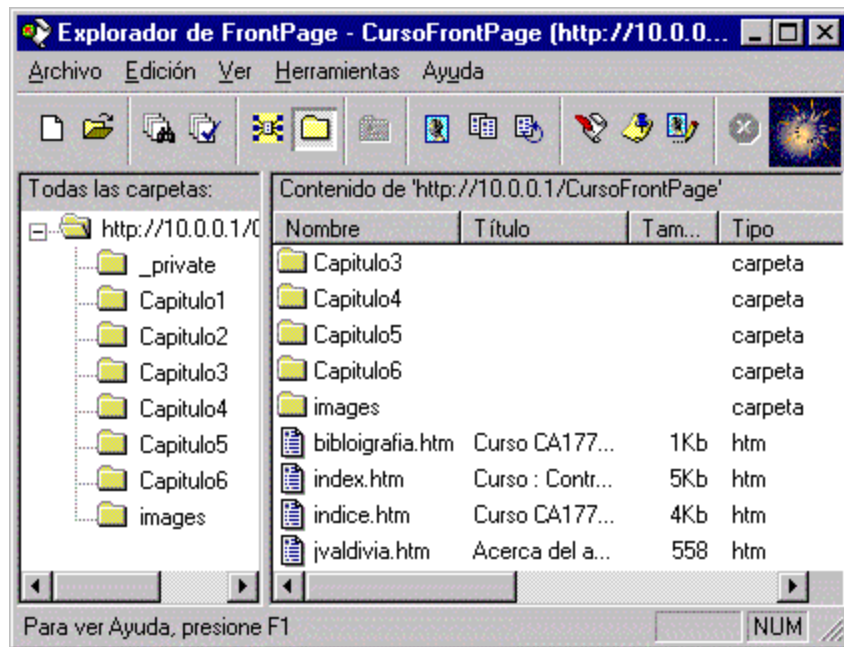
Explorador de FrontPage - CursoFrontPage (http://10.0.0...

Archivo Edición Ver Herramientas Ayuda

Todas las carpetas:

http://10.0.0.1/C
_private
Capitulo1
Capitulo2
Capitulo3
Capitulo4
Capitulo5
Capitulo6
images

Contenido de 'http://10.0.0.1/CursoFrontPage'

| Nombre | Título | Tam... | Tipo |
|---|---|---|---|
| Capitulo3 | | | carpeta |
| Capitulo4 | | | carpeta |
| Capitulo5 | | | carpeta |
| Capitulo6 | | | carpeta |
| images | | | carpeta |
| bibliografia.htm | Curso CA177... | 1Kb | htm |
| index.htm | Curso : Contr... | 5Kb | htm |
| indice.htm | Curso CA177... | 4Kb | htm |
| jvaldivia.htm | Acerca del a... | 558 | htm |

Para ver Ayuda, presione F1

NUM